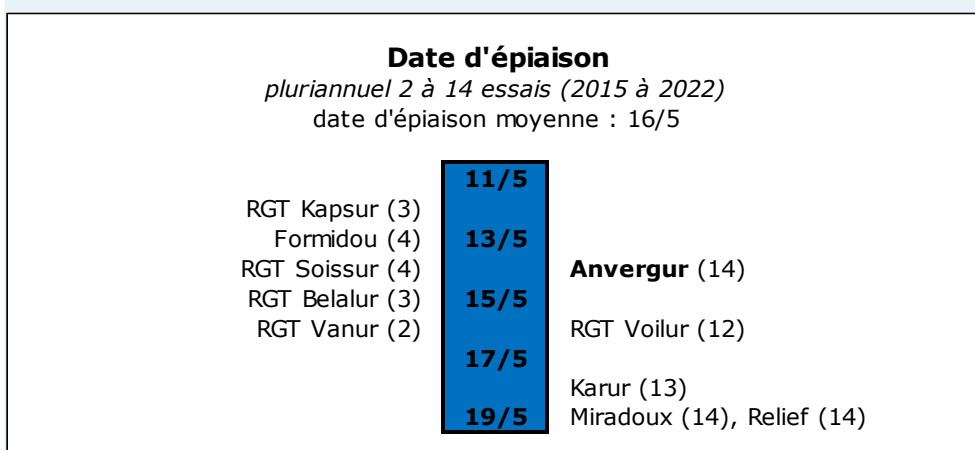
**Date d'épiaison**
*pluriannuel 2 à 14 essais (2015 à 2022)*
date d'épiaison moyenne : 16/5

**11/5**

RGT Kapsur (3)
Formidou (4)
**13/5**
RGT Soissur (4)
**Anvergur** (14)
RGT Belalur (3)
**15/5**
RGT Vanur (2)
RGT Voilur (12)
**17/5**
Karur (13)
**19/5**
Miradoux (14), Relief (14)